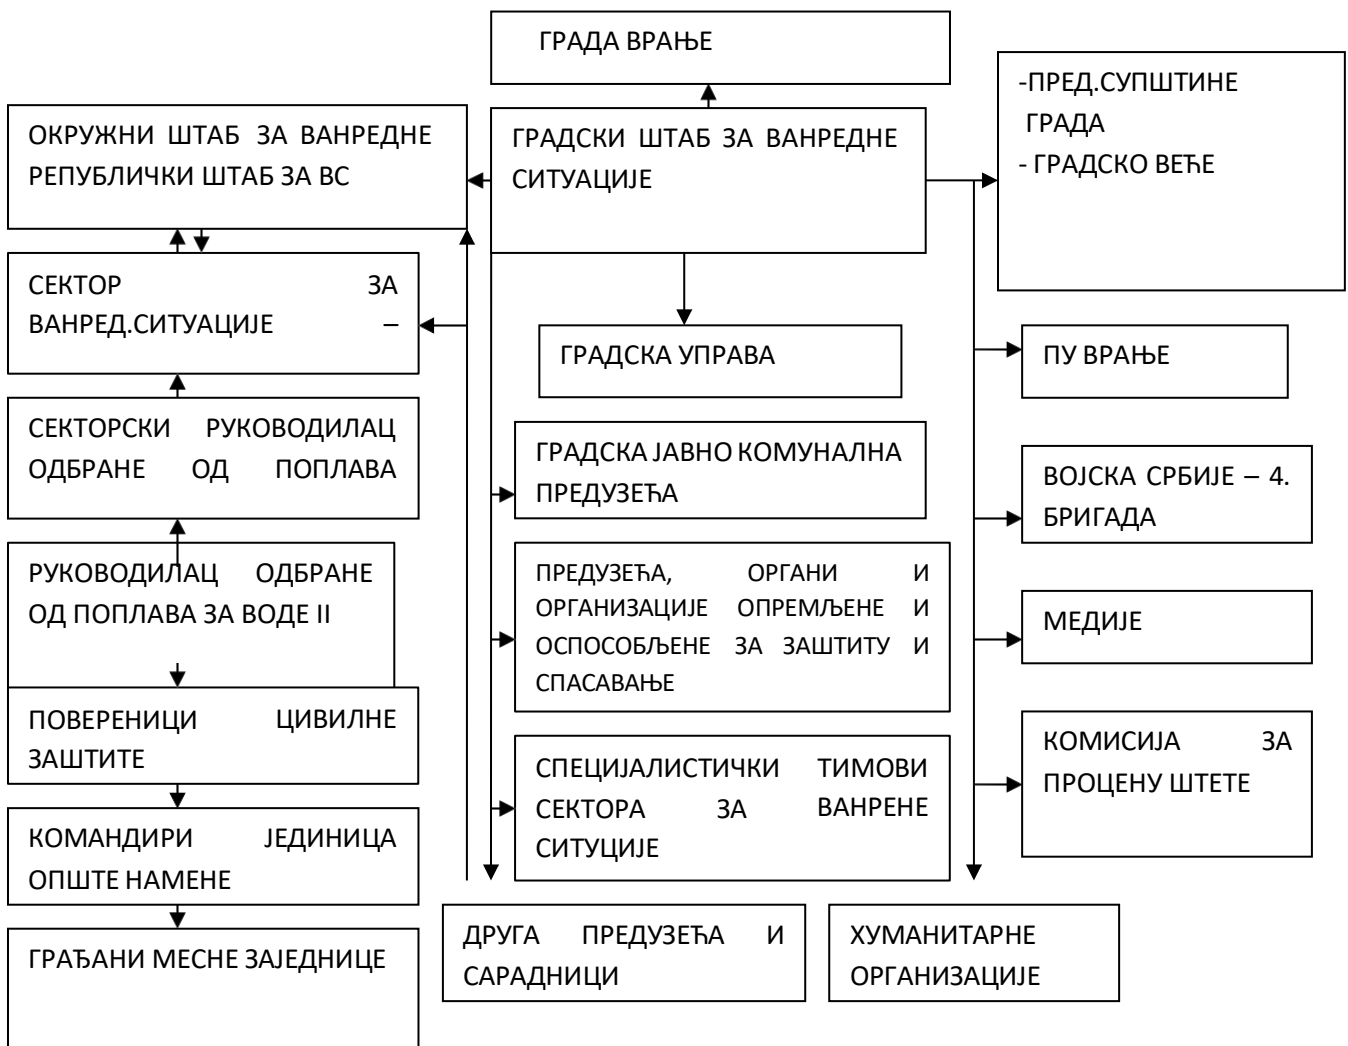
ГРАДА ВРАЊЕ

ОКРУЖНИ ШТАБ ЗА ВАНРЕДНЕ РЕПУБЛИЧКИ ШТАБ ЗА ВС

ГРАДСКИ ШТАБ ЗА ВАНРЕДНЕ СИТУАЦИЈЕ

-ПРЕД.СУПШТИНЕ ГРАДА
- ГРАДСКО ВЕЋЕ

СЕКТОР ЗА ВАНРЕД.СИТУАЦИЈЕ –

ГРАДСКА УПРАВА

ПУ ВРАЊЕ

СЕКТОРСКИ РУКОВОДИЛАЦ ОДБРАНЕ ОД ПОПЛАВА

ГРАДСКА ЈАВНО КОМУНАЛНА ПРЕДУЗЕЋА

ВОЈСКА СРБИЈЕ – 4. БРИГАДА

РУКОВОДИЛАЦ ОДБРАНЕ ОД ПОПЛАВА ЗА ВОДЕ II

ПРЕДУЗЕЋА, ОРГАНИ И ОРГАНИЗАЦИЈЕ ОПРЕМЉЕНЕ И ОСПОСОБЉЕНЕ ЗА ЗАШТИТУ И СПАСАВАЊЕ

МЕДИЈЕ

ПОВЕРЕНИЦИ ЦИВИЛНЕ ЗАШТИТЕ

СПЕЦИЈАЛИСТИЧКИ ТИМОВИ СЕКТОРА ЗА ВАНРЕНЕ СИТУЦИЈЕ

КОМИСИЈА ЗА ПРОЦЕНУ ШТЕТЕ

КОМАНДИРИ ЈЕДИНИЦА ОПШТЕ НАМЕНЕ

ГРАЂАНИ МЕСНЕ ЗАЈЕДНИЦЕ

ДРУГА ПРЕДУЗЕЋА И САРАДНИЦИ

ХУМАНИТАРНЕ ОРГАНИЗАЦИЈЕ